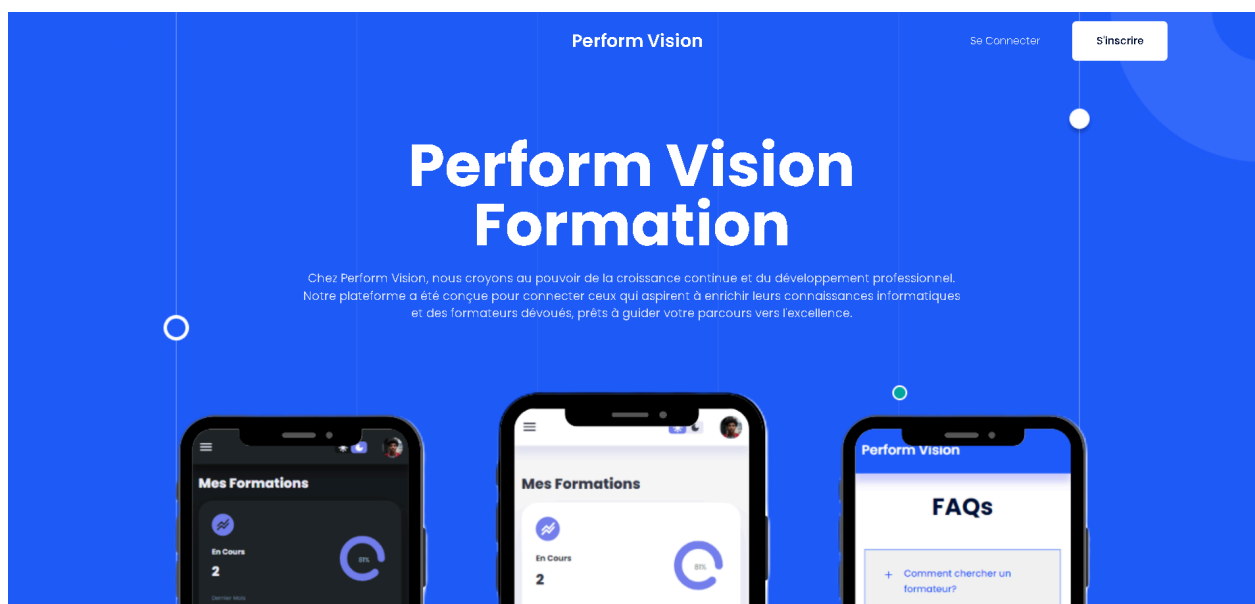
Perform Vision

Se Connecter

S'inscrire

Perform Vision Formation

Chez Perform Vision, nous croyons au pouvoir de la croissance continue et du développement professionnel. Notre plateforme a été conçue pour connecter ceux qui aspirent à enrichir leurs connaissances informatiques et des formateurs dévoués, prêts à guider votre parcours vers l'excellence.

Mes Formations

En Cours

2

81%

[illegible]

Mes Formations

En Cours

2

81%

Perform Vision

FAQs

+ Comment chercher un formateur?